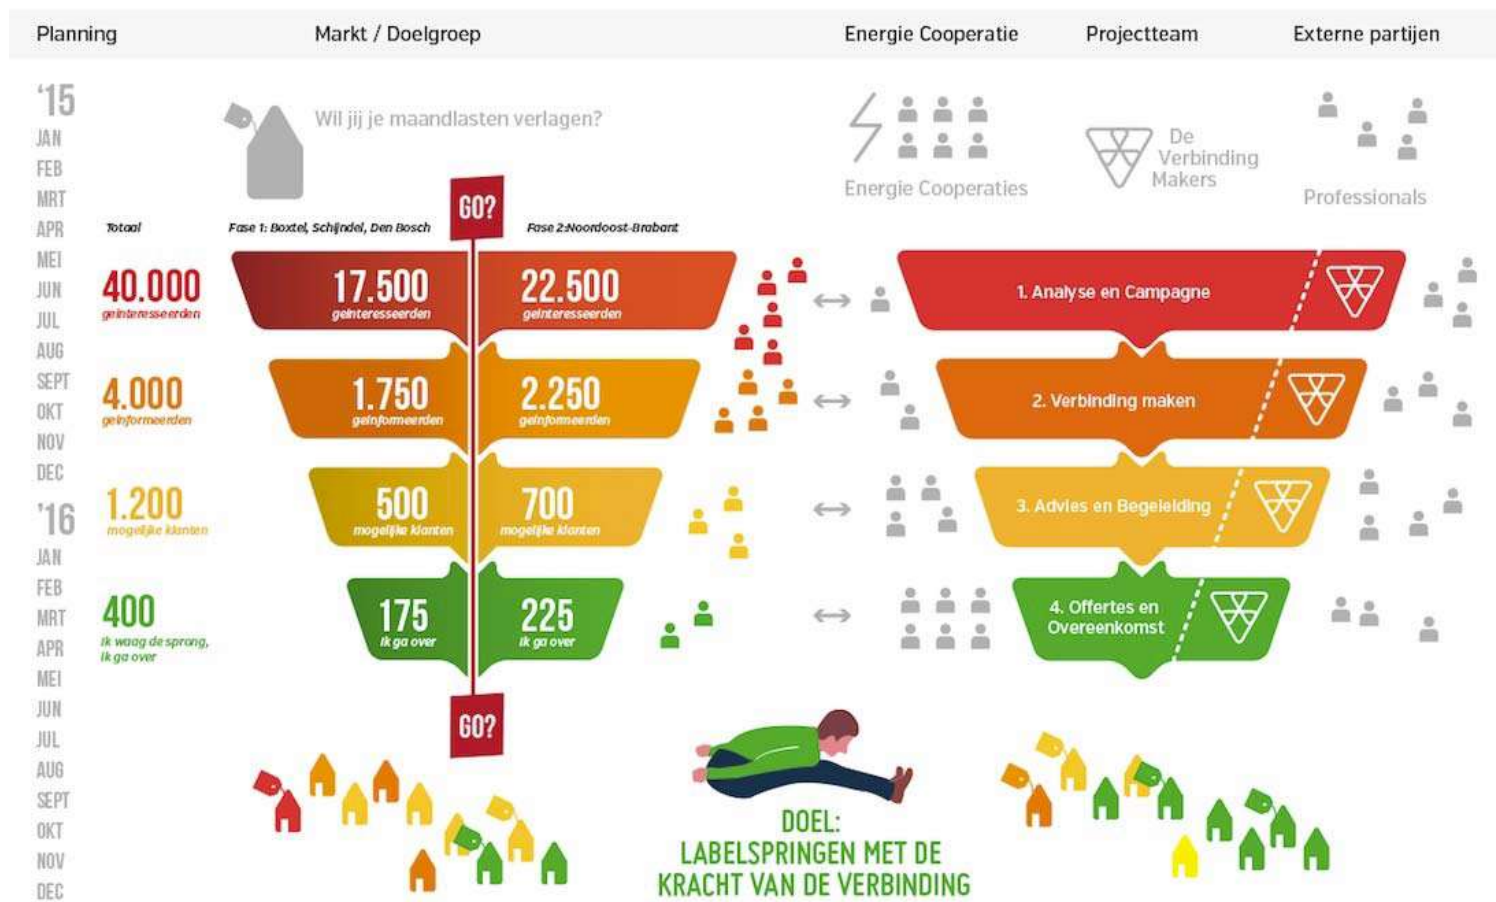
Planning

Markt / Doelgroep

Energie Cooperatie

Projectteam

Externe partijen

'15
JAN
FEB
MRT
APR
MEI
JUN
JUL
AUG
SEPT
OKT
NOV
DEC
'16
JAN
FEB
MRT
APR
MEI
JUN
JUL
AUG
SEPT
OKT
NOV
DEC

Wil jij je maandlasten verlagen?

Energie Cooperaties

De Verbinding Makers

Professionals

GO?

Totaal

Fase 1: Boxtel, Schijndel, Den Bosch

Fase 2:Noordoost-Brabant

40.000
geïnteresseerden

17.500
geïnteresseerden

22.500
geïnteresseerden

4.000
geïnformeerden

1.750
geïnformeerden

2.250
geïnformeerden

1.200
mogelijke klanten

500
mogelijke klanten

700
mogelijke klanten

400
ik waag de sprong, ik ga over

175
ik ga over

225
ik ga over

1. Analyse en Campagne

2. Verbinding maken

3. Advies en Begeleiding

4. Offertes en Overeenkomst

GO?

DOEL:
LABELSPRINGEN MET DE
KRACHT VAN DE VERBINDING